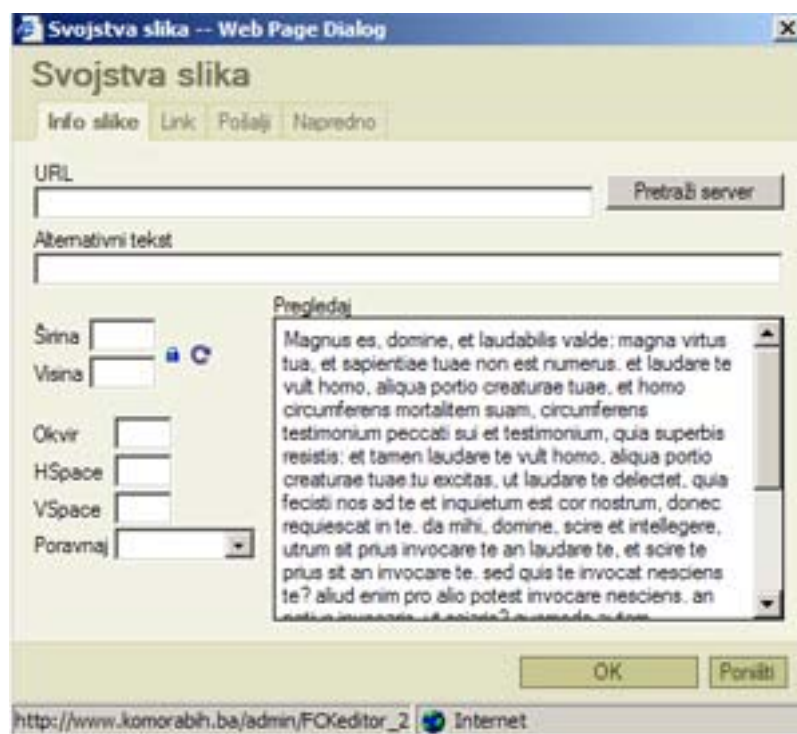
Svojstva slika -- Web Page Dialog

Svojstva slika

Info slike | Link | Pošalji | Napredno

URL

Pretraži server

Alternativni tekst

Širina

Visina

Okvir

HSpace

VSpace

Poravnaj

Pregledaj

Magnus es, domine, et laudabilis valde: magna virtus tua, et sapientiae tuae non est numerus. et laudare te vult homo, aliqua portio creaturae tuae, et homo circumferens mortalitem suam, circumferens testimonium peccati sui et testimonium, quia superbis resistis: et tamen laudare te vult homo, aliqua portio creaturae tuae.tu excitas, ut laudare te delectet, quia fecisti nos ad te et inquietum est cor nostrum, donec requiescat in te. da mihi, domine, scire et intellegere, utrum sit prius invocare te an laudare te, et scire te prius sit an invocare te. sed quis te invocat nesciens te? aliud enim pro alio potest invocare nesciens. an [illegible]

OK

Poništi

http://www.komorabih.ba/admin/FCKeditor_2

Internet